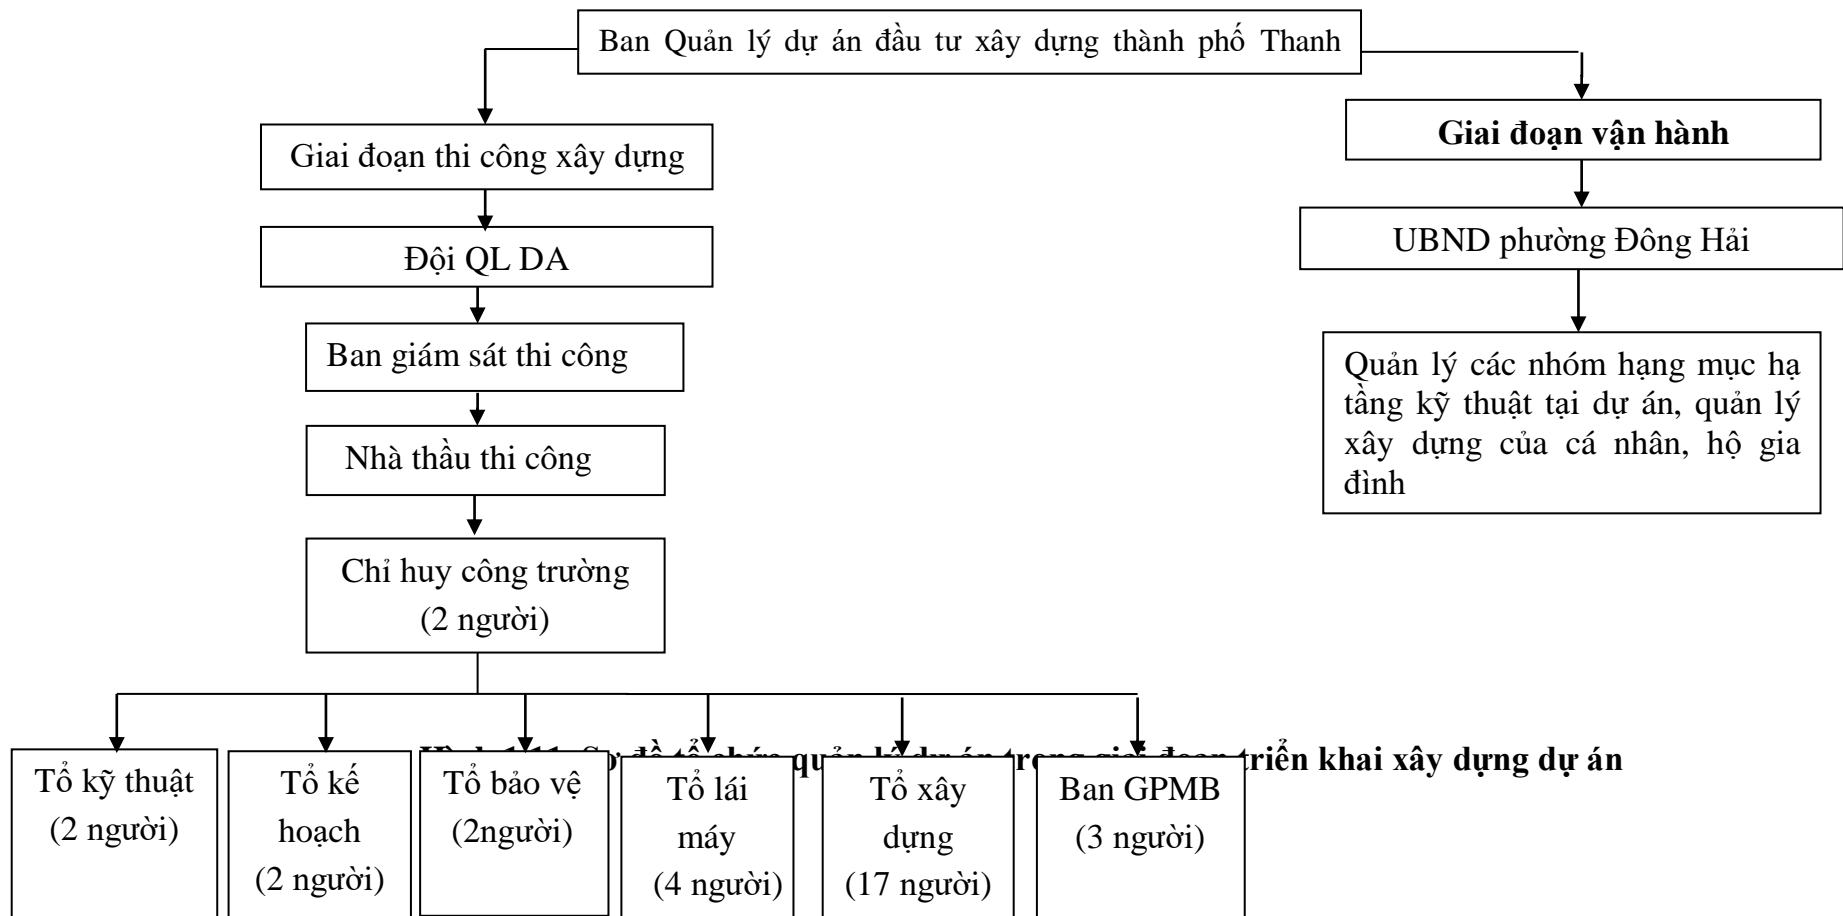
Ban Quản lý dự án đầu tư xây dựng thành phố Thanh

Giai đoạn thi công xây dựng

Đội QL DA

Ban giám sát thi công

Nhà thầu thi công

Chỉ huy công trường (2 người)

Tổ kỹ thuật (2 người)

Tổ kế hoạch (2 người)

Tổ bảo vệ (2người)

Tổ lái máy (4 người)

Tổ xây dựng (17 người)

Ban GPMB (3 người)

Giai đoạn vận hành

UBND phường Đông Hải

Quản lý các nhóm hạng mục hạ tầng kỹ thuật tại dự án, quản lý xây dựng của cá nhân, hộ gia đình

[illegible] triển khai xây dựng dự án